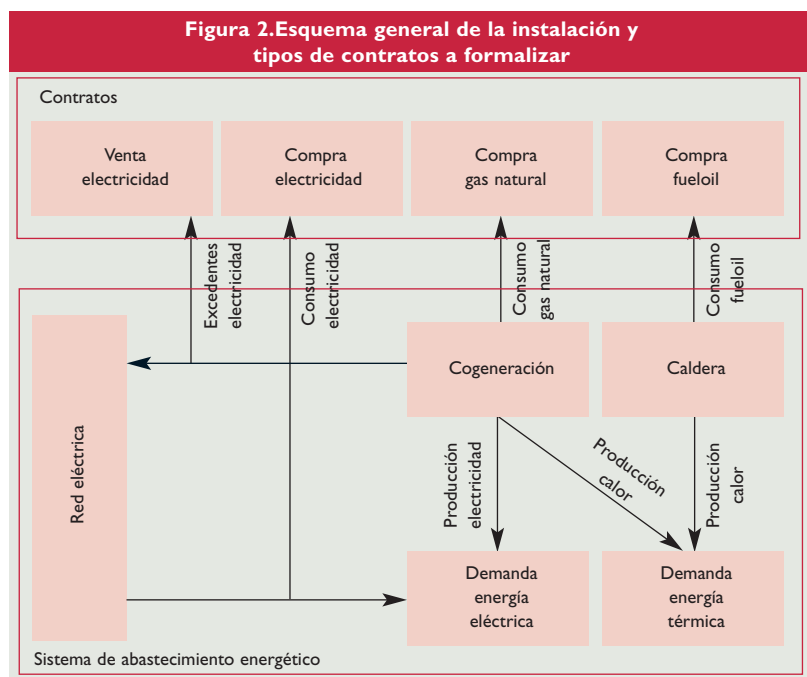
Figura 2.Esquema general de la instalación y tipos de contratos a formalizar

Contratos

Venta electricidad

Compra electricidad

Compra gas natural

Compra fueloil

Excedentes electricidad

Consumo electricidad

Consumo gas natural

Consumo fueloil

Red eléctrica

Cogeneración

Caldera

Producción electricidad

Producción calor

Producción calor

Demanda energía eléctrica

Demanda energía térmica

Sistema de abastecimiento energético